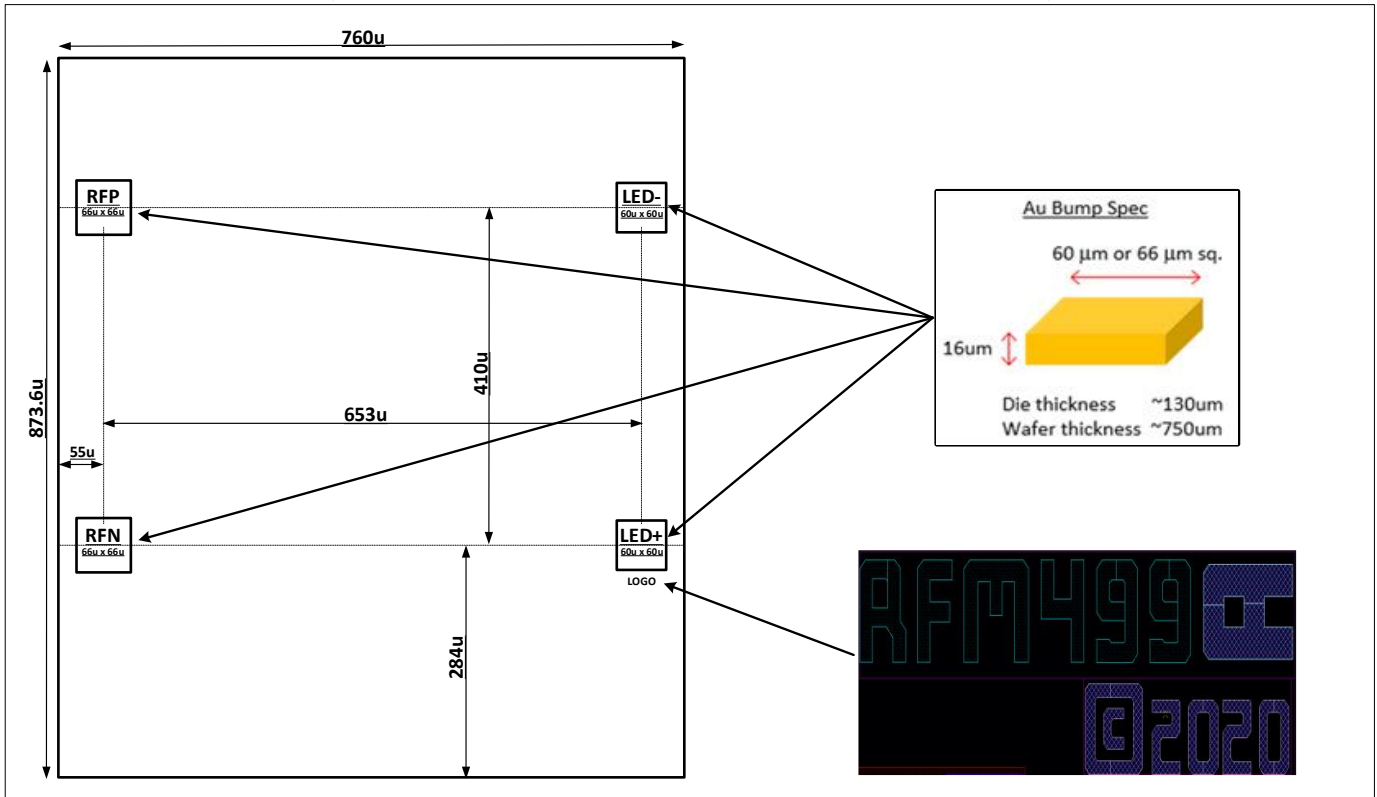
760u

873.6u

RFP
66u x 66u

LED-
60u x 60u

410u

653u

55u

RFN
66u x 66u

LED+
60u x 60u

LOGO

284u

Au Bump Spec

60 µm or 66 µm sq.

16um

Die thickness ~130um
Wafer thickness ~750um

RFM499

© 2020